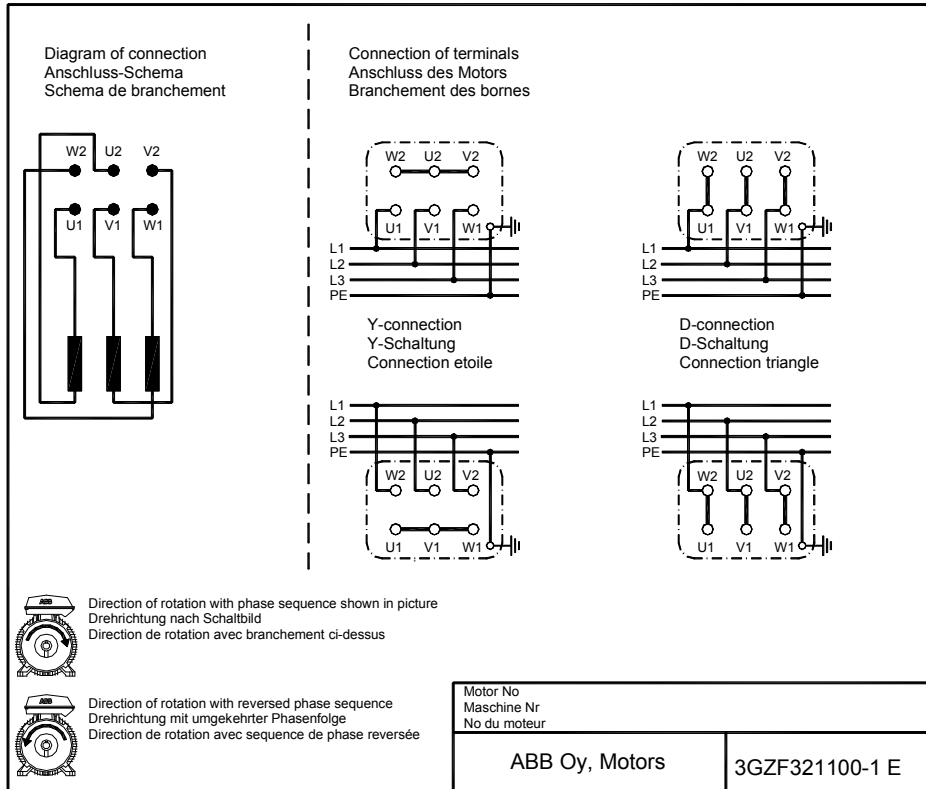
Diagram of connection
Anschluss-Schema
Schema de branchement

W2 U2 V2
U1 V1 W1

Connection of terminals
Anschluss des Motors
Branchement des bornes

W2 U2 V2
U1 V1 W1
L1
L2
L3
PE

W2 U2 V2
U1 V1 W1
L1
L2
L3
PE

Y-connection
Y-Schaltung
Connection etoile

D-connection
D-Schaltung
Connection triangle

L1
L2
L3
PE
W2 U2 V2
U1 V1 W1

L1
L2
L3
PE
W2 U2 V2
U1 V1 W1

ABB
Direction of rotation with phase sequence shown in picture
Drehrichtung nach Schaltbild
Direction de rotation avec branchement ci-dessus

ABB
Direction of rotation with reversed phase sequence
Drehrichtung mit umgekehrter Phasenfolge
Direction de rotation avec sequence de phase reversée

Motor No
Maschine Nr
No du moteur

| ABB Oy, Motors | 3GZF321100-1 E |
|---|---|